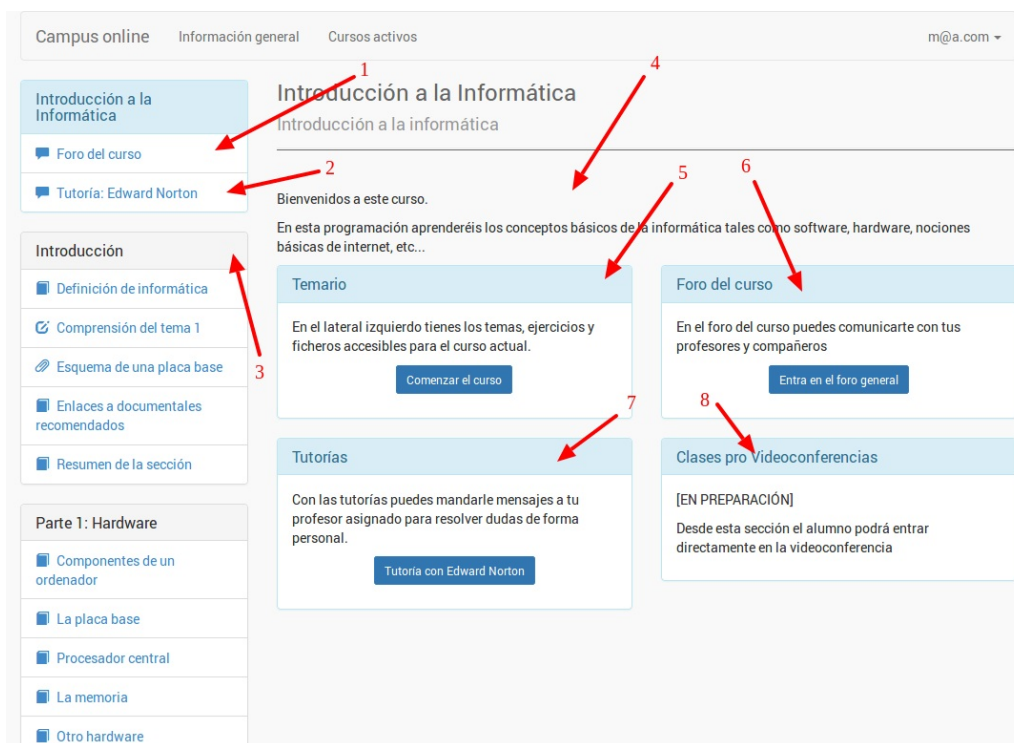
Campus online   Información general   Cursos activos   m@a.com

Introducción a la Informática
Foro del curso
Tutoría: Edward Norton

Introducción
Definición de informática
Comprensión del tema 1
Esquema de una placa base
Enlaces a documentales recomendados
Resumen de la sección

Parte 1: Hardware
Componentes de un ordenador
La placa base
Procesador central
La memoria
Otro hardware

1
2
3
4
5
6
7
8

Introducción a la Informática
Introducción a la informática

Bienvenidos a este curso.

En esta programación aprenderéis los conceptos básicos de la informática tales como software, hardware, nociones básicas de internet, etc...

Temario
En el lateral izquierdo tienes los temas, ejercicios y ficheros accesibles para el curso actual.
Comenzar el curso

Foro del curso
En el foro del curso puedes comunicarte con tus profesores y compañeros
Entra en el foro general

Tutorías
Con las tutorías puedes mandarle mensajes a tu profesor asignado para resolver dudas de forma personal.
Tutoría con Edward Norton

Clases pro Videoconferencias
[EN PREPARACIÓN]
Desde esta sección el alumno podrá entrar directamente en la videoconferencia